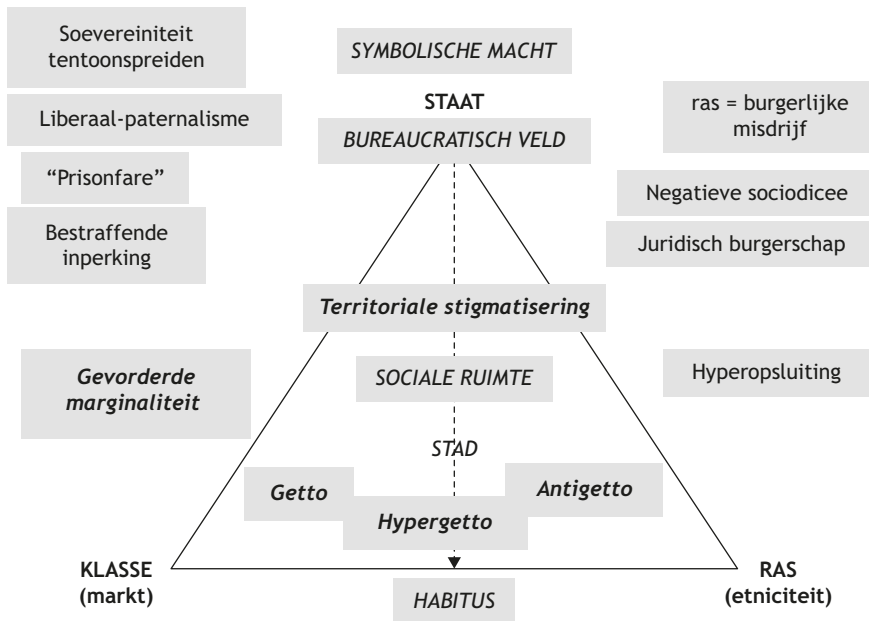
Soevereiniteit tentoonspreiden

SYMBOLISCHE MACHT

STAAT

BUREAUCRATISCH VELD

ras = burgerlijke misdrijf

Liberaal-paternalisme

"Prisonfare"

Negatieve sociodicee

Bestraffende inperking

Juridisch burgerschap

Territoriale stigmatisering

Gevorderde marginaliteit

SOCIALE RUIMTE

Hyperopsluiting

STAD

Getto

Antigetto

Hypergetto

KLASSE (markt)

HABITUS

RAS (etniciteit)